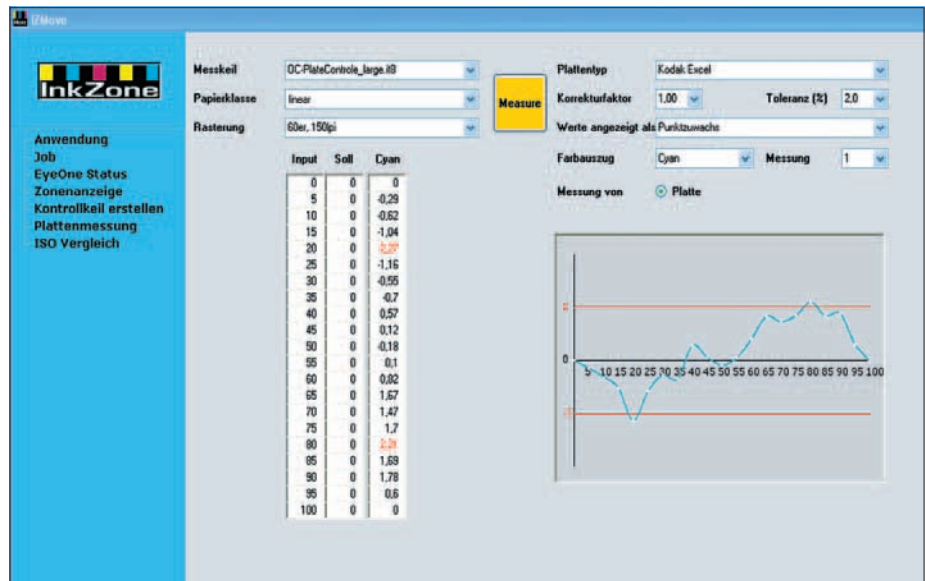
IZMove

InkZone

Anwendung
Job
EyeOne Status
Zonenanzeige
Kontrollkeil erstellen
Plattenmessung
ISO Vergleich

Messkeil OC-PlateControle_large.it8
Papierklasse linear
Rasterung 60er, 150lpi

Measure

Plattentyp Kodak Excel
Korrekturfaktor 1,00 Toleranz (%) 2,0
Werte angezeigt als Punktzuwachs
Farbauszug Cyan Messung 1
Messung von Platte

| Input | Soll | Cyan |
|---|---|---|
| 0 | 0 | 0 |
| 5 | 0 | -0,29 |
| 10 | 0 | -0,62 |
| 15 | 0 | -1,04 |
| 20 | 0 | -2,27 |
| 25 | 0 | -1,16 |
| 30 | 0 | -0,55 |
| 35 | 0 | -0,7 |
| 40 | 0 | 0,57 |
| 45 | 0 | 0,12 |
| 50 | 0 | -0,18 |
| 55 | 0 | 0,1 |
| 60 | 0 | 0,02 |
| 65 | 0 | 1,67 |
| 70 | 0 | 1,47 |
| 75 | 0 | 1,7 |
| 80 | 0 | 2,28 |
| 85 | 0 | 1,69 |
| 90 | 0 | 1,78 |
| 95 | 0 | 0,6 |
| 100 | 0 | 0 |

0
5 10 15 20 25 30 35 40 45 50 55 60 65 70 75 80 85 90 95 100